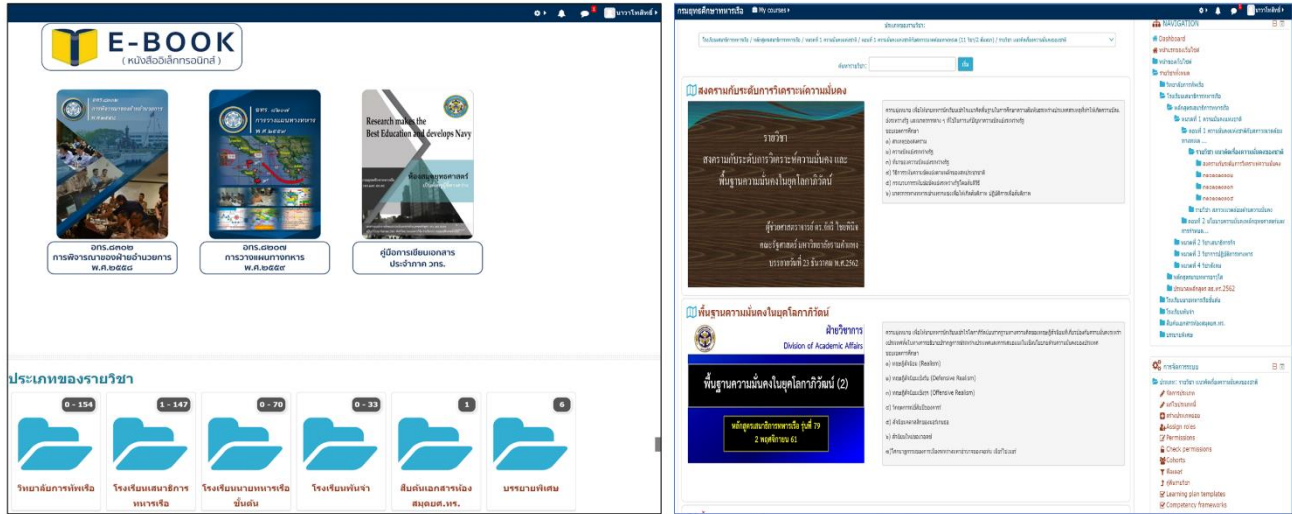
นาวาโทสิทธิ์

E-BOOK
( หนังสืออิเล็กทรอนิกส์ )

Research makes the Best Education and develops Navy

อกร.๘๓๐๒
การพิจารณาของฝ่ายอำนวยการ
พ.ศ.๒๕๕๘

อกร.๘๒๐๗
การวางแผนทางทหาร
พ.ศ.๒๕๕๙

คู่มือการเขียนเอกสาร
ประจำภาค วกร.

ประเภทของรายวิชา

0 - 154
วิทยาลัยการทัพเรือ

1 - 147
โรงเรียนเสนาธิการทหารเรือ

0 - 70
โรงเรียนนายทหารเรือชั้นต้น

0 - 33
โรงเรียนพันจ่า

1
สิ่งตีพิมพ์เอกสารของสมุดยศ.ทร.

6
บรรยายพิเศษ

กรมยุทธศึกษาทหารเรือ My courses

นาวาโทสิทธิ์

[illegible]

ค้นหารายวิชา: เริ่ม

สงครามกับระดับการวิเคราะห์ความมั่นคง

รายวิชา
สงครามกับระดับการวิเคราะห์ความมั่นคง และ
พื้นฐานความมั่นคงในยุคโลกาภิวัตน์

ผู้ช่วยศาสตราจารย์ ดร.กิตติ โชตพินิจ
คณะรัฐศาสตร์ มหาวิทยาลัยรามคำแหง
บรรยายวันที่ 23 ธันวาคม พ.ศ.2562

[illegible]

พื้นฐานความมั่นคงในยุคโลกาภิวัตน์

ฝ่ายวิชาการ
Division of Academic Affairs

พื้นฐานความมั่นคงในยุคโลกาภิวัตน์ (2)

หลักสูตรเสนาธิการทหารเรือ รุ่นที่ 79
2 พฤศจิกายน 61

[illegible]

NAVIGATION
Dashboard
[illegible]

การจัดการระบบ
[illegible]
Assign roles
Permissions
Check permissions
Cohorts
Learning plan templates
Competency frameworks